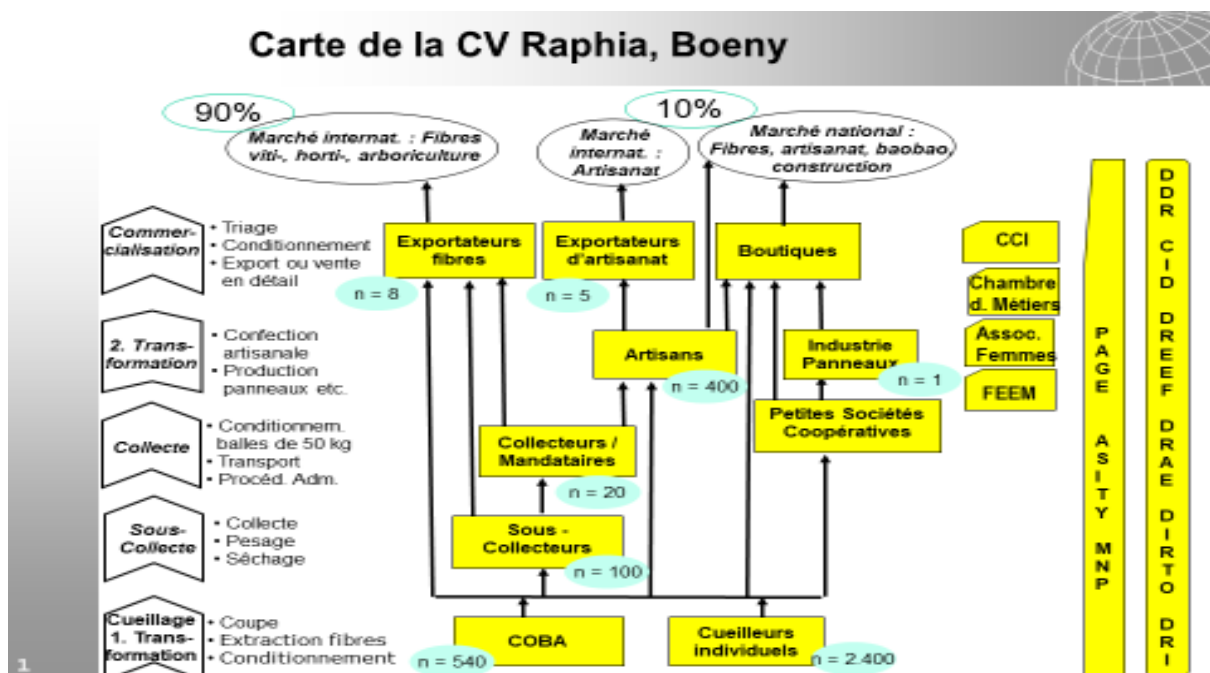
Carte de la CV Raphia, Boeny

90%

10%

Marché internat. : Fibres viti-, horti-, arboriculture

Marché internat. : Artisanat

Marché national : Fibres, artisanat, baobao, construction

Commercialisation
• Triage
• Conditionnement
• Export ou vente en détail

Exportateurs fibres
n = 8

Exportateurs d'artisanat
n = 5

Boutiques

CCI

Chambre d. Métiers

Assoc. Femmes

FEEM

2. Transformation
• Confection artisanale
• Production panneaux etc.

Artisans
n = 400

Industrie Panneaux
n = 1

Collecte
• Conditionnem. balles de 50 kg
• Transport
• Procéd. Adm.

Collecteurs / Mandataires
n = 20

Petites Sociétés Coopératives

Sous-Collecte
• Collecte
• Pesage
• Séchage

Sous - Collecteurs
n = 100

Cueillage 1. Transformation
• Coupe
• Extraction fibres
• Conditionnement

COBA
n = 540

Cueilleurs individuels
n = 2.400

P A G E A S I T Y M N P

D D R C I D D R E E F D R A E D I R T O D R I

1